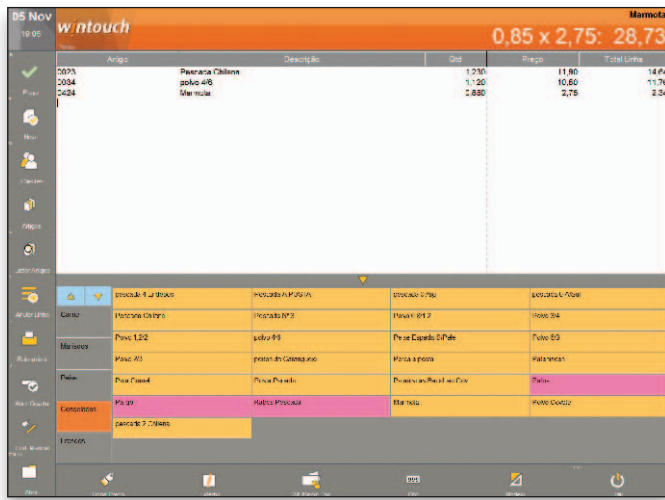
05 Nov
19:05
wintouch
Marmota
0,85 x 2,75: 28,73

| Artigo | Descrição | Qtd | Preço | Total Linha |
|---|---|---|---|---|
| 2023 | Pescada Chilena | 1,230 | 11,90 | 14,6 |
| 2034 | polvo 4/6 | 1,120 | 10,50 | 11,7 |
| 0424 | Marmota | 0,850 | 2,75 | 2,3 |

Fim
Novo
Clientes
Artigos
Leitor Artigos
Anular Linha
Pagamentos
Repor Quantidade
Conf. Balanças
Abrir

Carne
Mariscos
Peixe
Congelados
Legumes

| pescada 4 Lurdinhas | Pescada A P3/6/A | pescada 3 Pap | pescada C Vocal |
|---|---|---|---|
| Pescada Chilena | Pescada Nº 2 | Pescada Nº 3 | Polvo 3/4 |
| Polvo 1,2/2 | polvo 4/6 | Peixe Espada S/Pele | Polvo 6/8 |
| Polvo 7/8 | postas de Cabrasquito | Perca a posta | Palmeiras |
| Peixe Cozed | Peixe Panado | Peixe em Posta Lar Cor | Peixes |
| Pargo | Pratos Pescada | Marmota | Polvo Cozido |
| pescada 2 Chilena | | | |